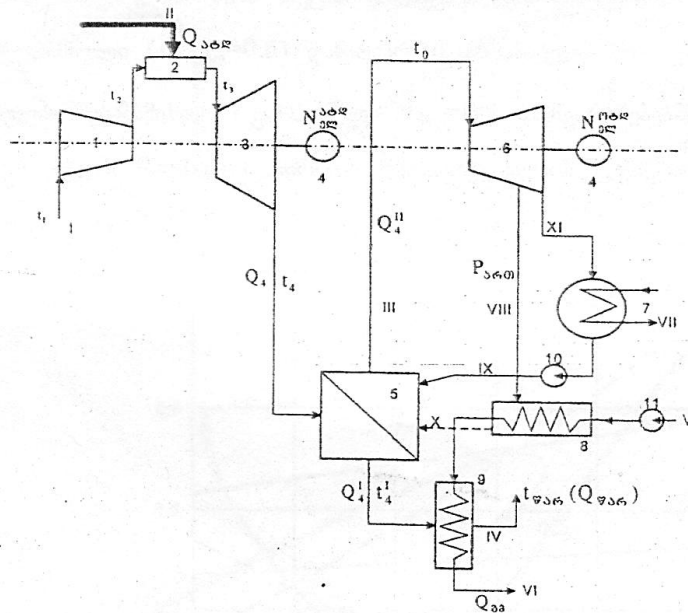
II
$Q_{აირ}$
2
$t_2$
$t_3$
$t_9$
1
3
$N^{აირ}_{ელ}$
4
6
$N^{ორთ}_{ელ}$
4
$t_1$
I
$Q_4^{II}$
XI
$P_{ვართ}$
7
VII
$Q_4$
$t_4$
III
VIII
10
IX
5
11
V
X
8
9
$Q_4^I$
$t_4^I$
$t_{ვარ}(Q_{ვარ})$
IV
VI
$Q_{ვა}$